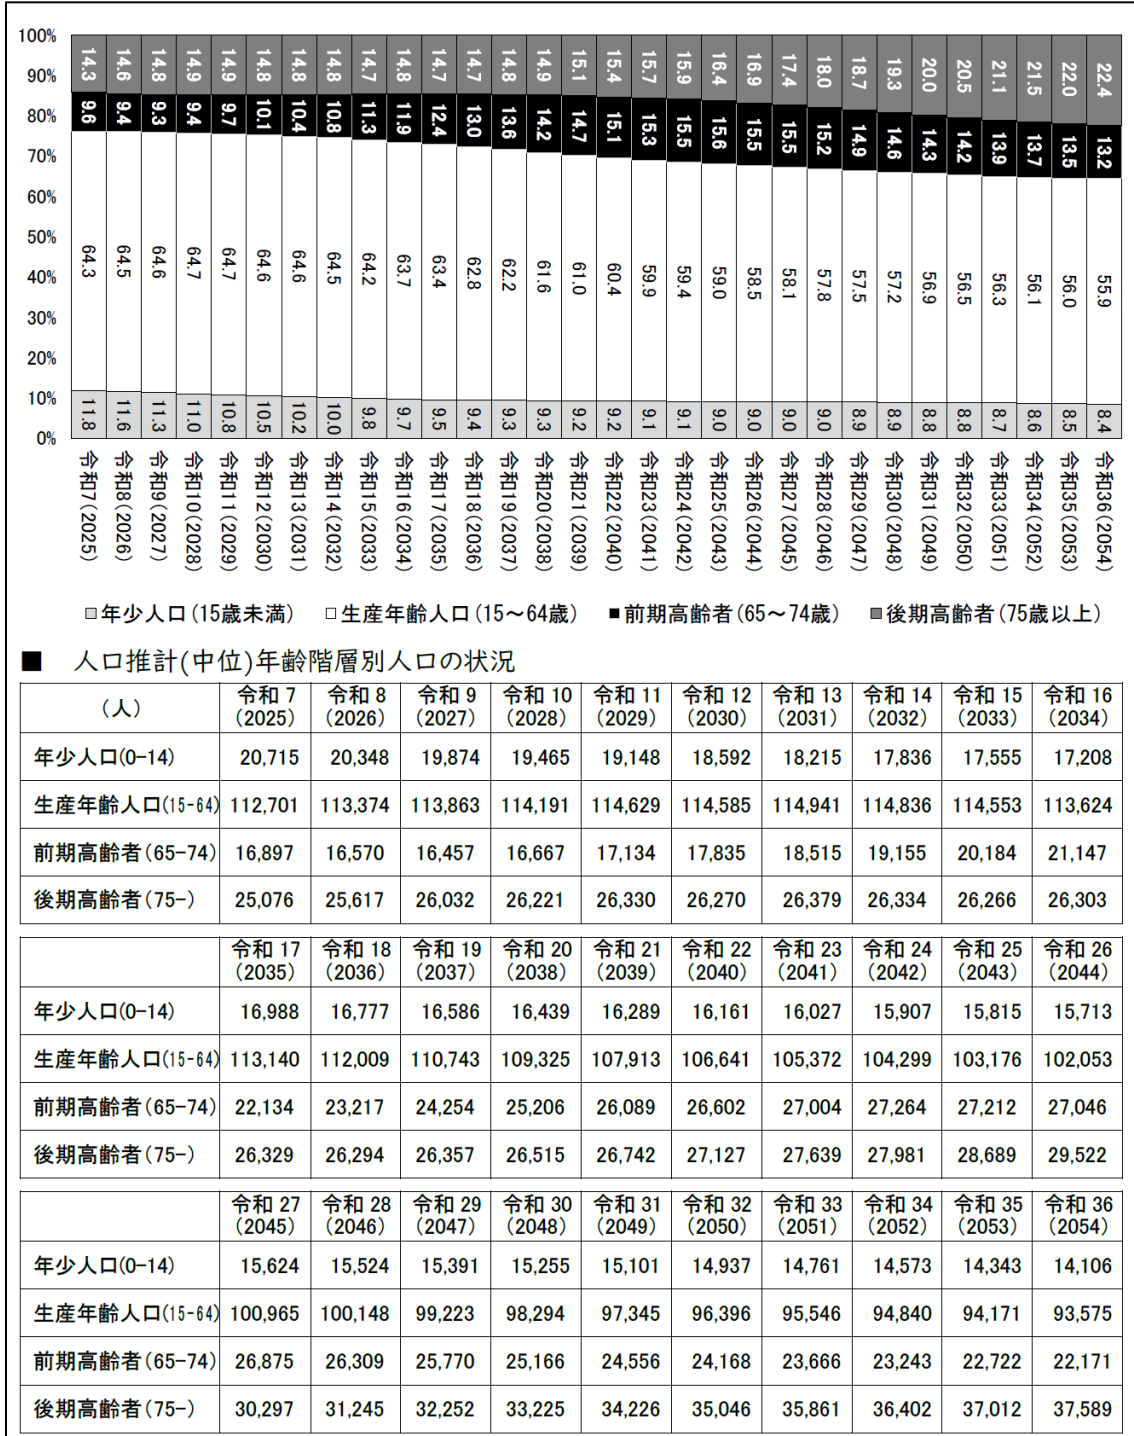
100%
90%
80%
70%
60%
50%
40%
30%
20%
10%
0%

| | 令和7(2025) | 令和8(2026) | 令和9(2027) | 令和10(2028) | 令和11(2029) | 令和12(2030) | 令和13(2031) | 令和14(2032) | 令和15(2033) | 令和16(2034) | 令和17(2035) | 令和18(2036) | 令和19(2037) | 令和20(2038) | 令和21(2039) | 令和22(2040) | 令和23(2041) | 令和24(2042) | 令和25(2043) | 令和26(2044) | 令和27(2045) | 令和28(2046) | 令和29(2047) | 令和30(2048) | 令和31(2049) | 令和32(2050) | 令和33(2051) | 令和34(2052) | 令和35(2053) | 令和36(2054) |
|---|---|---|---|---|---|---|---|---|---|---|---|---|---|---|---|---|---|---|---|---|---|---|---|---|---|---|---|---|---|---|
| 後期高齢者 | 14.3 | 14.6 | 14.8 | 14.9 | 14.9 | 14.8 | 14.8 | 14.8 | 14.7 | 14.8 | 14.7 | 14.7 | 14.8 | 14.9 | 15.1 | 15.4 | 15.7 | 15.9 | 16.4 | 16.9 | 17.4 | 18.0 | 18.7 | 19.3 | 20.0 | 20.5 | 21.1 | 21.5 | 22.0 | 22.4 |
| 前期高齢者 | 9.6 | 9.4 | 9.3 | 9.4 | 9.7 | 10.1 | 10.4 | 10.8 | 11.3 | 11.9 | 12.4 | 13.0 | 13.6 | 14.2 | 14.7 | 15.1 | 15.3 | 15.5 | 15.6 | 15.5 | 15.5 | 15.2 | 14.9 | 14.6 | 14.3 | 14.2 | 13.9 | 13.7 | 13.5 | 13.2 |
| 生産年齢人口 | 64.3 | 64.5 | 64.6 | 64.7 | 64.7 | 64.6 | 64.6 | 64.5 | 64.2 | 63.7 | 63.4 | 62.8 | 62.2 | 61.6 | 61.0 | 60.4 | 59.9 | 59.4 | 59.0 | 58.5 | 58.1 | 57.8 | 57.5 | 57.2 | 56.9 | 56.5 | 56.3 | 56.1 | 56.0 | 55.9 |
| 年少人口 | 11.8 | 11.6 | 11.3 | 11.0 | 10.8 | 10.5 | 10.2 | 10.0 | 9.8 | 9.7 | 9.5 | 9.4 | 9.3 | 9.3 | 9.2 | 9.2 | 9.1 | 9.1 | 9.0 | 9.0 | 9.0 | 9.0 | 8.9 | 8.9 | 8.8 | 8.8 | 8.7 | 8.6 | 8.5 | 8.4 |

□年少人口(15歳未満) □生産年齢人口(15～64歳) ■前期高齢者(65～74歳) ■後期高齢者(75歳以上)

■ 人口推計(中位)年齢階層別人口の状況

| (人) | 令和 7 (2025) | 令和 8 (2026) | 令和 9 (2027) | 令和 10 (2028) | 令和 11 (2029) | 令和 12 (2030) | 令和 13 (2031) | 令和 14 (2032) | 令和 15 (2033) | 令和 16 (2034) |
|---|---|---|---|---|---|---|---|---|---|---|
| 年少人口(0-14) | 20,715 | 20,348 | 19,874 | 19,465 | 19,148 | 18,592 | 18,215 | 17,836 | 17,555 | 17,208 |
| 生産年齢人口(15-64) | 112,701 | 113,374 | 113,863 | 114,191 | 114,629 | 114,585 | 114,941 | 114,836 | 114,553 | 113,624 |
| 前期高齢者(65-74) | 16,897 | 16,570 | 16,457 | 16,667 | 17,134 | 17,835 | 18,515 | 19,155 | 20,184 | 21,147 |
| 後期高齢者(75-) | 25,076 | 25,617 | 26,032 | 26,221 | 26,330 | 26,270 | 26,379 | 26,334 | 26,266 | 26,303 |

| | 令和 17 (2035) | 令和 18 (2036) | 令和 19 (2037) | 令和 20 (2038) | 令和 21 (2039) | 令和 22 (2040) | 令和 23 (2041) | 令和 24 (2042) | 令和 25 (2043) | 令和 26 (2044) |
|---|---|---|---|---|---|---|---|---|---|---|
| 年少人口(0-14) | 16,988 | 16,777 | 16,586 | 16,439 | 16,289 | 16,161 | 16,027 | 15,907 | 15,815 | 15,713 |
| 生産年齢人口(15-64) | 113,140 | 112,009 | 110,743 | 109,325 | 107,913 | 106,641 | 105,372 | 104,299 | 103,176 | 102,053 |
| 前期高齢者(65-74) | 22,134 | 23,217 | 24,254 | 25,206 | 26,089 | 26,602 | 27,004 | 27,264 | 27,212 | 27,046 |
| 後期高齢者(75-) | 26,329 | 26,294 | 26,357 | 26,515 | 26,742 | 27,127 | 27,639 | 27,981 | 28,689 | 29,522 |

| | 令和 27 (2045) | 令和 28 (2046) | 令和 29 (2047) | 令和 30 (2048) | 令和 31 (2049) | 令和 32 (2050) | 令和 33 (2051) | 令和 34 (2052) | 令和 35 (2053) | 令和 36 (2054) |
|---|---|---|---|---|---|---|---|---|---|---|
| 年少人口(0-14) | 15,624 | 15,524 | 15,391 | 15,255 | 15,101 | 14,937 | 14,761 | 14,573 | 14,343 | 14,106 |
| 生産年齢人口(15-64) | 100,965 | 100,148 | 99,223 | 98,294 | 97,345 | 96,396 | 95,546 | 94,840 | 94,171 | 93,575 |
| 前期高齢者(65-74) | 26,875 | 26,309 | 25,770 | 25,166 | 24,556 | 24,168 | 23,666 | 23,243 | 22,722 | 22,171 |
| 後期高齢者(75-) | 30,297 | 31,245 | 32,252 | 33,225 | 34,226 | 35,046 | 35,861 | 36,402 | 37,012 | 37,589 |